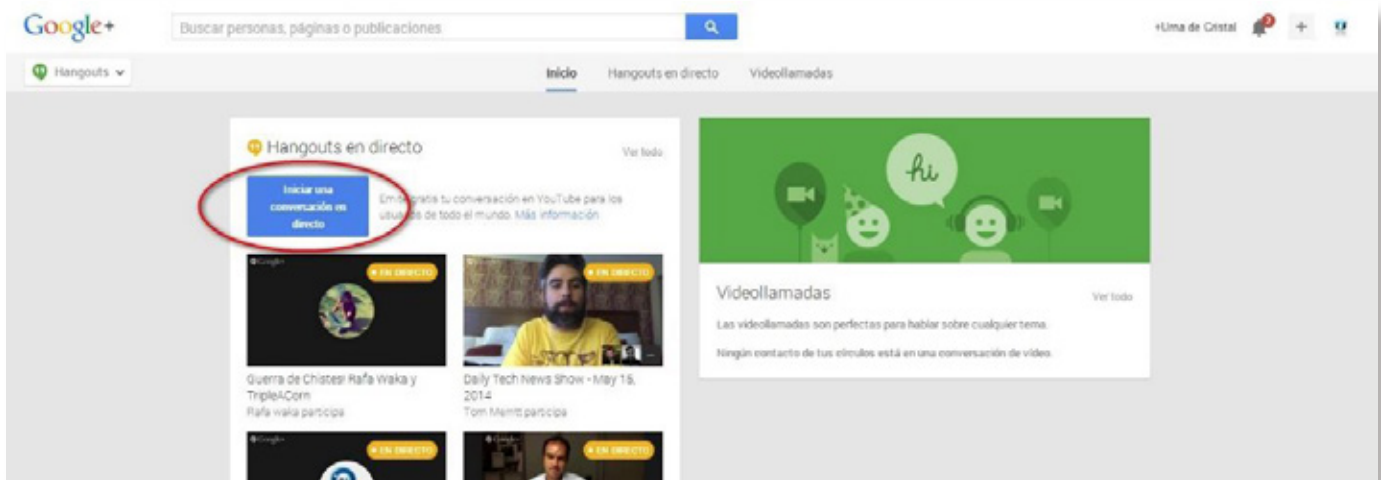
Google+

Buscar personas, páginas o publicaciones

+Uma de Cristal

Hangouts

Inicio Hangouts en directo Videollamadas

Hangouts en directo

Ver todo

Iniciar una conversación en directo

Em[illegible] gratis tu conversación en YouTube para los usu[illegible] de todo el mundo. Más información.

EN DIRECTO

EN DIRECTO

Guerra de Chistes! Rafa Waka y TripleACorn
Rafa waka participa

Daily Tech News Show - May 19, 2014
Tom Merritt participa

EN DIRECTO

EN DIRECTO

hi

Videollamadas

Ver todo

Las videollamadas son perfectas para hablar sobre cualquier tema.

Ningún contacto de tus círculos está en una conversación de vídeo.